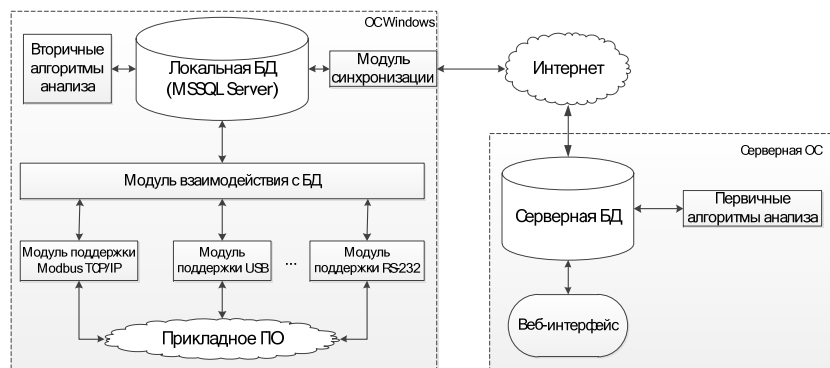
ОСWindows

Вторичные алгоритмы анализа

Локальная БД (MSSQL Server)

Модуль синхронизации

Интернет

Модуль взаимодействия с БД

Модуль поддержки Modbus TCP/IP

Модуль поддержки USB

...

Модуль поддержки RS232

Прикладное ПО

Серверная ОС

Серверная БД

Первичные алгоритмы анализа

Веб-интерфейс